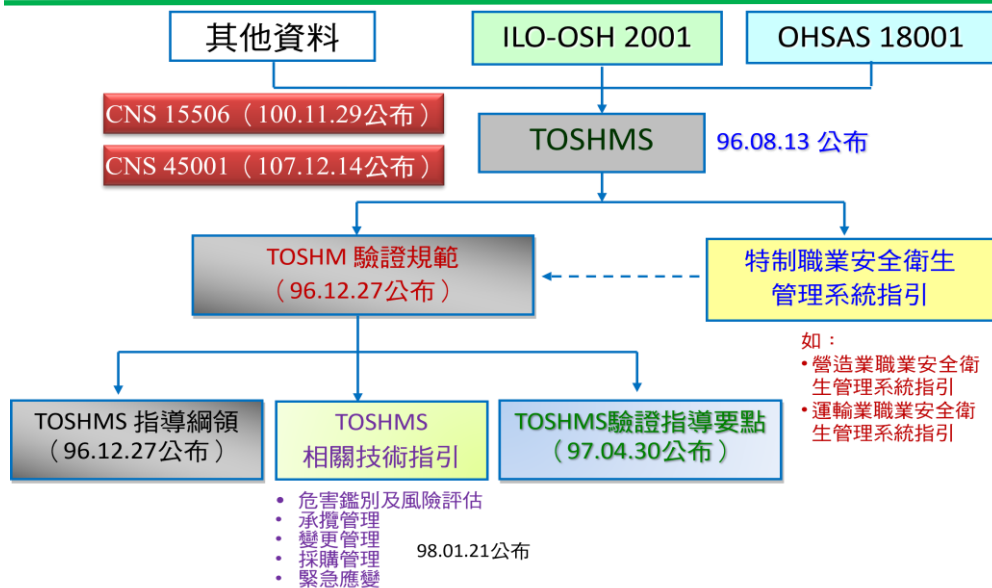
其他資料

ILO-OSH 2001

OHSAS 18001

CNS 15506（100.11.29公布）

CNS 45001（107.12.14公布）

TOSHMS

96.08.13 公布

TOSHM 驗證規範（96.12.27公布）

特制職業安全衛生管理系統指引

如：
• 營造業職業安全衛生管理系統指引
• 運輸業職業安全衛生管理系統指引

TOSHMS 指導綱領（96.12.27公布）

TOSHMS 相關技術指引

TOSHMS驗證指導要點（97.04.30公布）

• 危害鑑別及風險評估
• 承攬管理
• 變更管理
• 採購管理
• 緊急應變

98.01.21公布